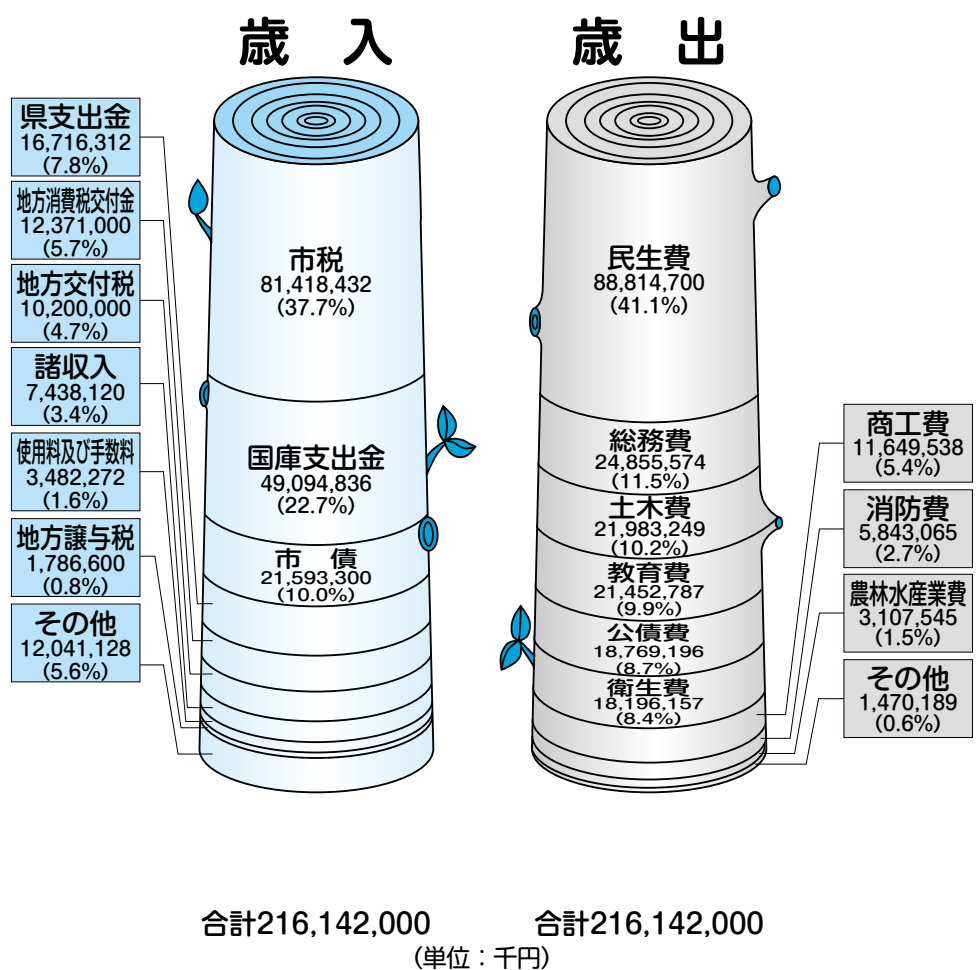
歳　入

歳　出

県支出金
16,716,312
(7.8%)

地方消費税交付金
12,371,000
(5.7%)

地方交付税
10,200,000
(4.7%)

諸収入
7,438,120
(3.4%)

使用料及び手数料
3,482,272
(1.6%)

地方譲与税
1,786,600
(0.8%)

その他
12,041,128
(5.6%)

市税
81,418,432
(37.7%)

国庫支出金
49,094,836
(22.7%)

市　債
21,593,300
(10.0%)

民生費
88,814,700
(41.1%)

総務費
24,855,574
(11.5%)

土木費
21,983,249
(10.2%)

教育費
21,452,787
(9.9%)

公債費
18,769,196
(8.7%)

衛生費
18,196,157
(8.4%)

商工費
11,649,538
(5.4%)

消防費
5,843,065
(2.7%)

農林水産業費
3,107,545
(1.5%)

その他
1,470,189
(0.6%)

合計216,142,000

合計216,142,000

(単位：千円)